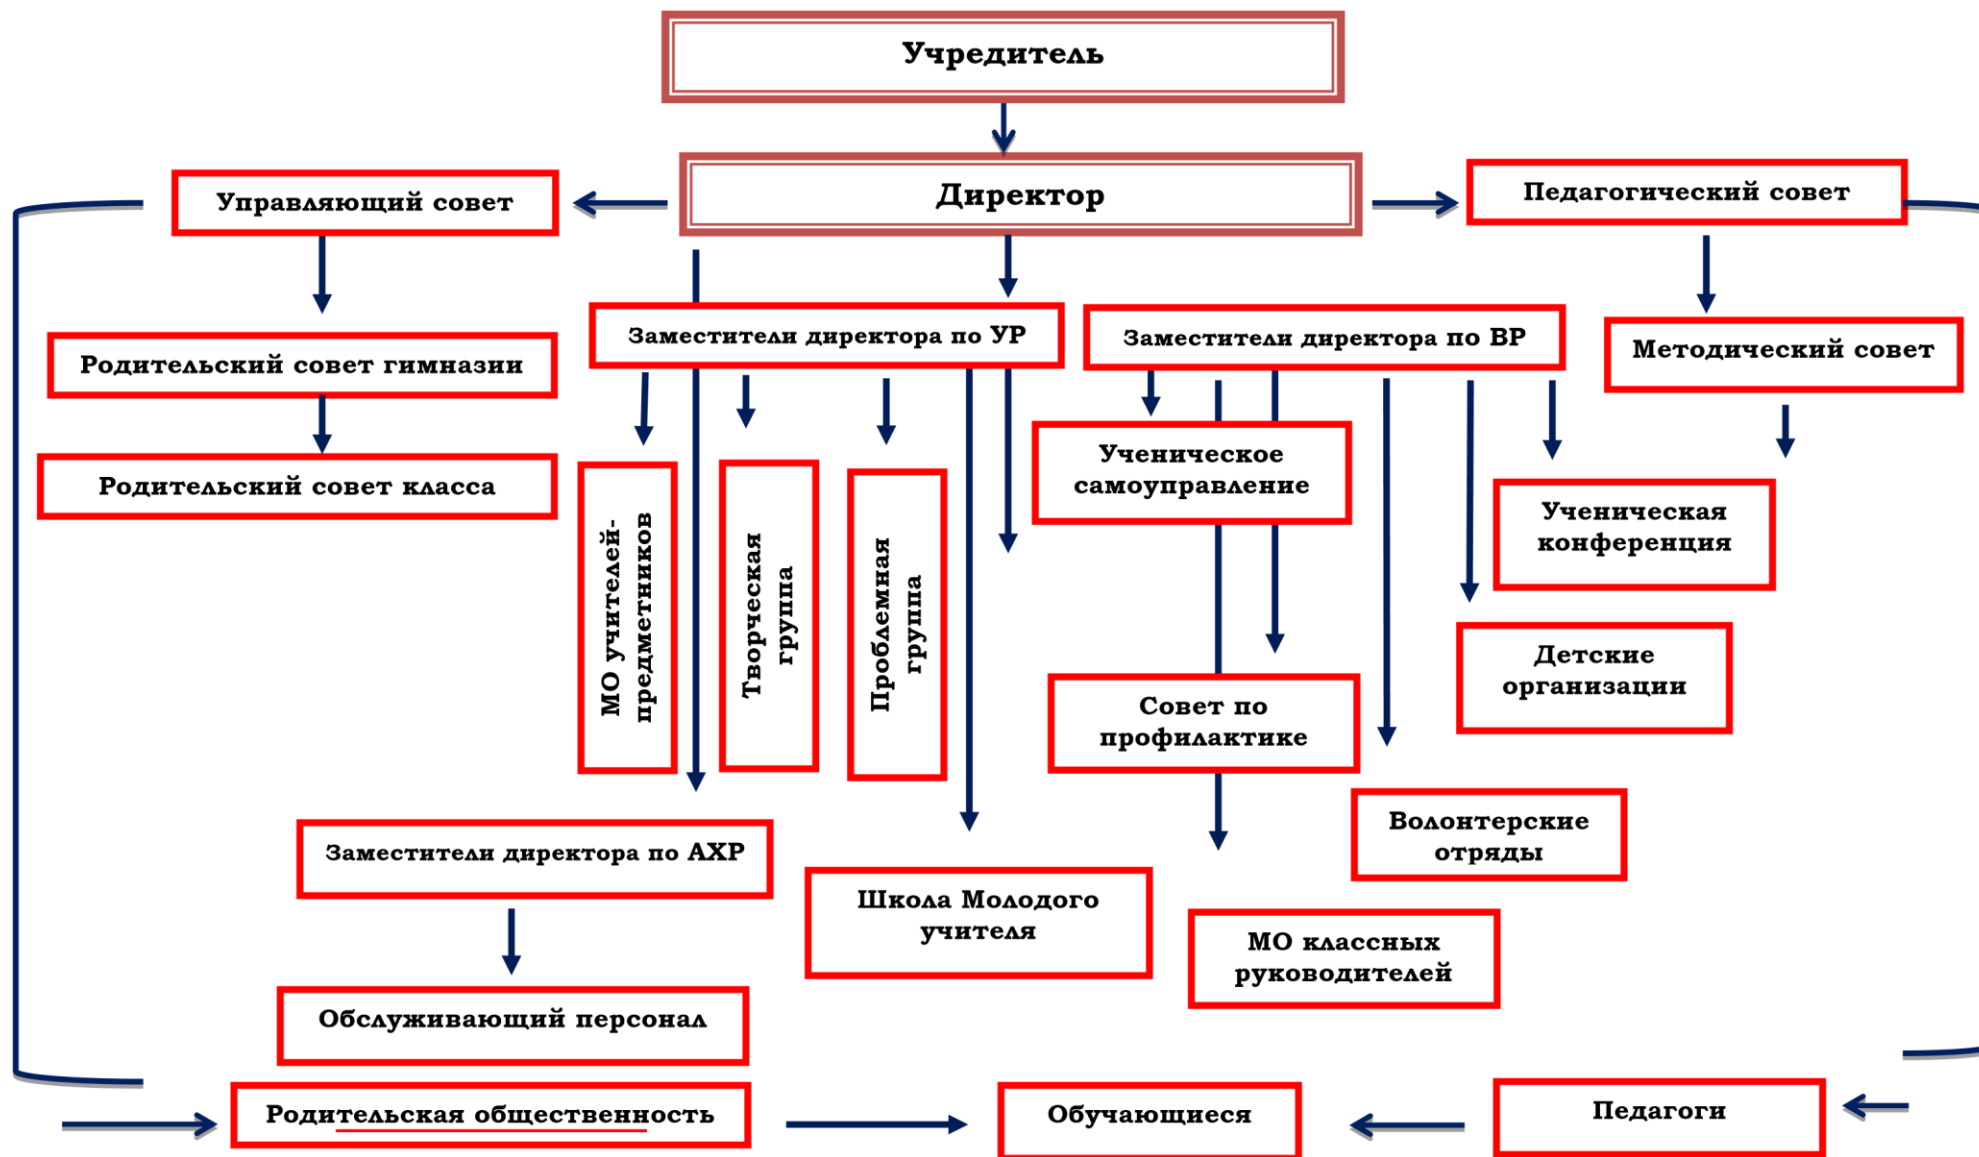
Учредитель

Управляющий совет

Директор

Педагогический совет

Родительский совет гимназии

Заместители директора по УР

Заместители директора по ВР

Методический совет

Родительский совет класса

МО учителей-предметников

Творческая группа

Проблемная группа

Ученическое самоуправление

Ученическая конференция

Детские организации

Совет по профилактике

Волонтерские отряды

Заместители директора по АХР

Школа Молодого учителя

МО классных руководителей

Обслуживающий персонал

Родительская общественность

Обучающиеся

Педагоги